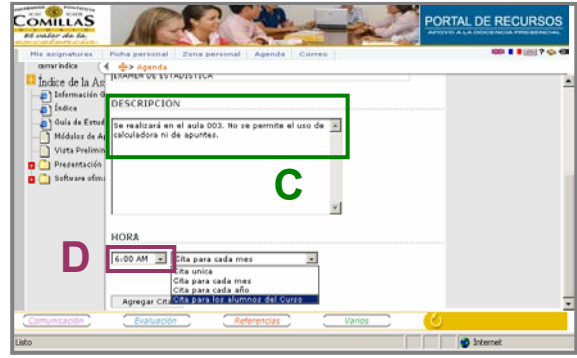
UNIVERSIDAD PONTIFICIA COMILLAS

PORTAL DE RECURSOS
APOYO A LA DOCENCIA PRESENCIAL

Mis asignaturas | Ficha personal | Zona personal | Agenda | Correo

cerrar índice

Agenda

Índice de la As

Información G

Índice

Guía de Estud

Módulos de Ap

Vista Prelimin

Presentación

Software ofimá

EXAMEN DE ESTADÍSTICA

DESCRIPCION

Se realizará en el aula 003. No se permite el uso de calculadora ni de apuntes.

C

HORA

D

6:00 AM

Cita para cada mes

Cita única
Cita para cada mes
Cita para cada año
Cita para los alumnos del Curso

Agregar Cit

Comunicación | Evaluación | Referencias | Varios

Listo

Internet